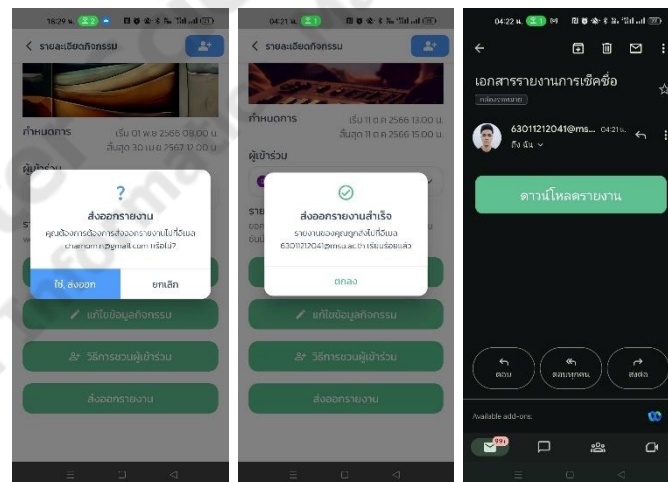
16:29 น.

< รายละเอียดกิจกรรม

กำหนดการ

เริ่ม 01 พ.ย. 2566 08.00 น.
สิ้นสุด 30 เม.ย. 2567 12.00 น.

ผู้เข้าร่วม

?

ส่งออกรายงาน

คุณต้องการส่งออกรายงานไปที่อีเมล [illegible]@gmail.com หรือไม่?

ใช่, ส่งออก

ยกเลิก

แก้ไขข้อมูลกิจกรรม

วิธีการชวนผู้เข้าร่วม

ส่งออกรายงาน

04:21 น.

< รายละเอียดกิจกรรม

กำหนดการ

เริ่ม 11 ต.ค. 2566 13.00 น.
สิ้นสุด 11 ต.ค. 2566 15.00 น.

ผู้เข้าร่วม

ส่งออกรายงานสำเร็จ

รายงานของคุณถูกส่งไปที่อีเมล 63011212041@msu.ac.th เรียบร้อยแล้ว

ตกลง

แก้ไขข้อมูลกิจกรรม

วิธีการชวนผู้เข้าร่วม

ส่งออกรายงาน

04:22 น.

เอกสารรายงานการเช็คชื่อ

กล่องจดหมาย

63011212041@ms... 04:21 น.

ถึง ฉัน

ดาวน์โหลดรายงาน

ตอบ

ตอบทุกคน

ส่งต่อ

Available add-ons

99+